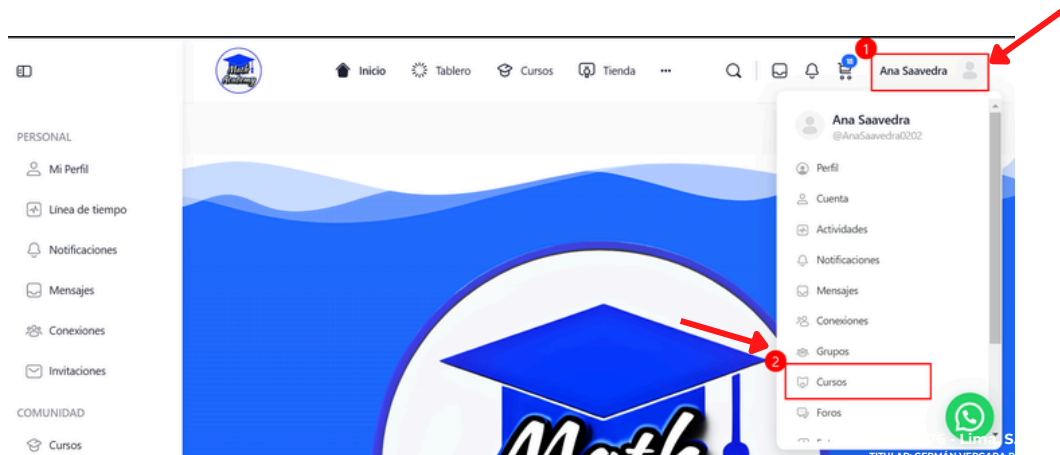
PERSONAL

Mi Perfil

Línea de tiempo

Notificaciones

Mensajes

Conexiones

Invitaciones

COMUNIDAD

Cursos

Inicio Tablero Cursos Tienda ···

10

1

Ana Saavedra

Ana Saavedra
@AnaSaavedra0202

Perfil

Cuenta

Actividades

Notificaciones

Mensajes

Conexiones

Grupos

2

Cursos

Foros

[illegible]